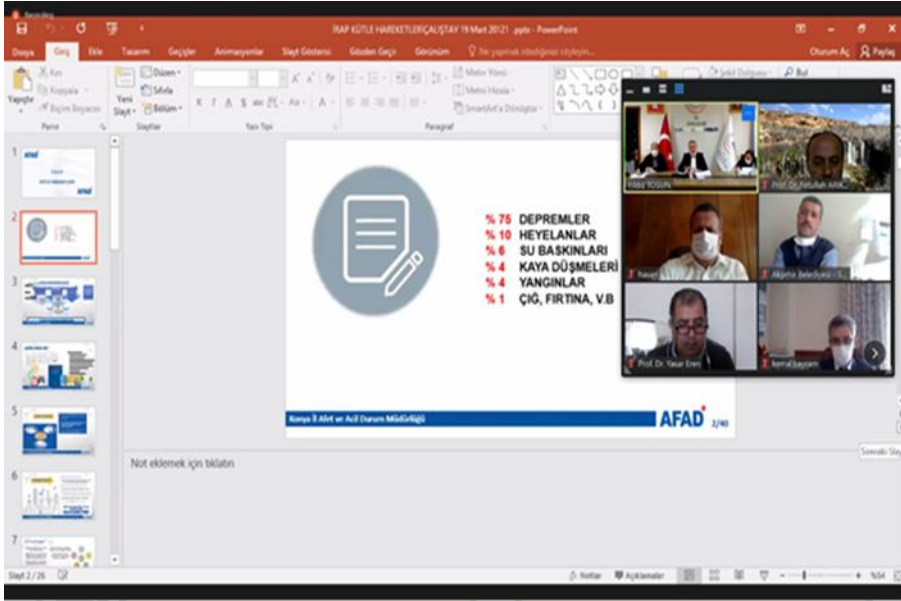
Recording

İRAP KÜTLE HAREKETLERİ ÇALIŞTAY 19 Mart 2021 .pptx - PowerPoint

Dosya Giriş Ekle Tasarım Geçişler Animasyonlar Slayt Gösterisi Gözden Geçir Görünüm Ne yapmak istediğinizi söyleyin...

Oturum Aç Paylaş

Yapıştır Kes Kopyala Biçim Boyacısı Pano

Yeni Slayt Düzen Sıfırla Bölüm Slaytlar

Yazı Tipi

Paragraf

Metin Yönü Metni Hizala SmartArt'a Dönüştür

Şekil Dolgusu Bul

% 75 DEPREMLER
% 10 HEYELANLAR
% 6 SU BASKINLARI
% 4 KAYA DÜŞMELERİ
% 4 YANGINLAR
% 1 ÇIĞ, FIRTINA, V.B

Konya İl Afet ve Acil Durum Müdürlüğü

AFAD 2/40

Not eklemek için tıklatın

Sonraki Slayt

Yılmaz TOSUN

Prof. Dr. Fetullah ARIK

Yavuz

Akşehir Belediyesi - S...

Prof. Dr. Yaşar Eren

Kemal başaran

Slayt 2 / 26

Notlar Açıklamalar %54